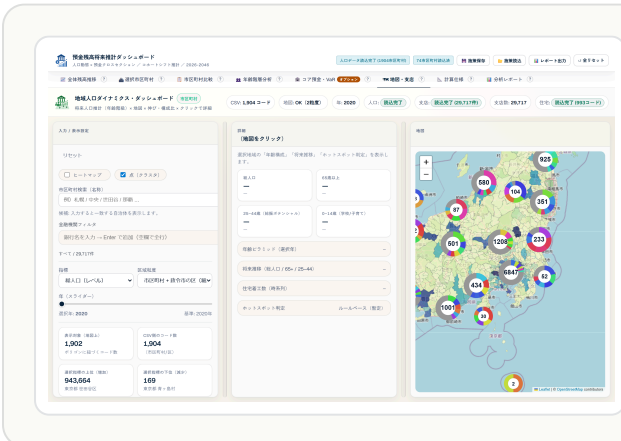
預金残高将来推計ダッシュボード
人口動態 × 預金プロジェクション / コホートシフト推計 / 2026–2045

人口データ読込完了（1,902市区町村）　74年町村統計読込　施策保存　施策読込　レポート出力　全リセット

全体概算推移　選択市区町村　市区町村比較　年齢階層分析　コア預金・VaR オプション　地図・拡張　計算仕様　分析レポート

地域人口ダイナミクス・ダッシュボード　市区町村
地域人口傾向（年齢階層）× 地図 × 統計・構成比 × クリックで詳細

CSV: 1,904 コード　地図: OK（3段階）　年: 2020　人口: 読込完了　支店: 読込完了（25,717件）　全店数: 25,717　住宅: 読込完了（993コード）

入力 / 条件設定
リセット
ヒートマップ　点（クラスタ）
市区町村検索（名称）
例）札幌 / 中央 / 世田谷 / 那覇 ...
候補: 入力すると一致する自治体を表示します。
距離検索フィルタ
緯経度を入力 → Enter で追加（空欄で全件）
すべて / 25,717件
指標　区域粒度
総人口（レベル）　市区町村 + 政令市の区（細分）
年（スライダー）
選択年: 2020　基準: 2020年
表示対象（有意人）1,902　ポリゴンと結びつくコード数
CSV取得コード数 1,904　（市区町村など）
選択指標の上位（最大）943,664　東京都 世田谷区
選択指標の下位（最小）169　東京都 青ヶ島村

詳細
［地図をクリック］
選択地域の「年齢構成」「将来推移」「ホットスポット判定」を表示します。
総人口 —　65歳以上 —
25–44歳（就業ボリューム）—　0–14歳（学齢/子育て）—
年齢ピラミッド（選択年）
将来推移（総人口 / 65+ / 25–44）
住宅着工数（時系列）
ホットスポット判定　ルールベース（簡易）

地図
925　580　104　351　87　1208　233　501　6847　52　434　1001　30　2
Leaflet | © OpenStreetMap contributors